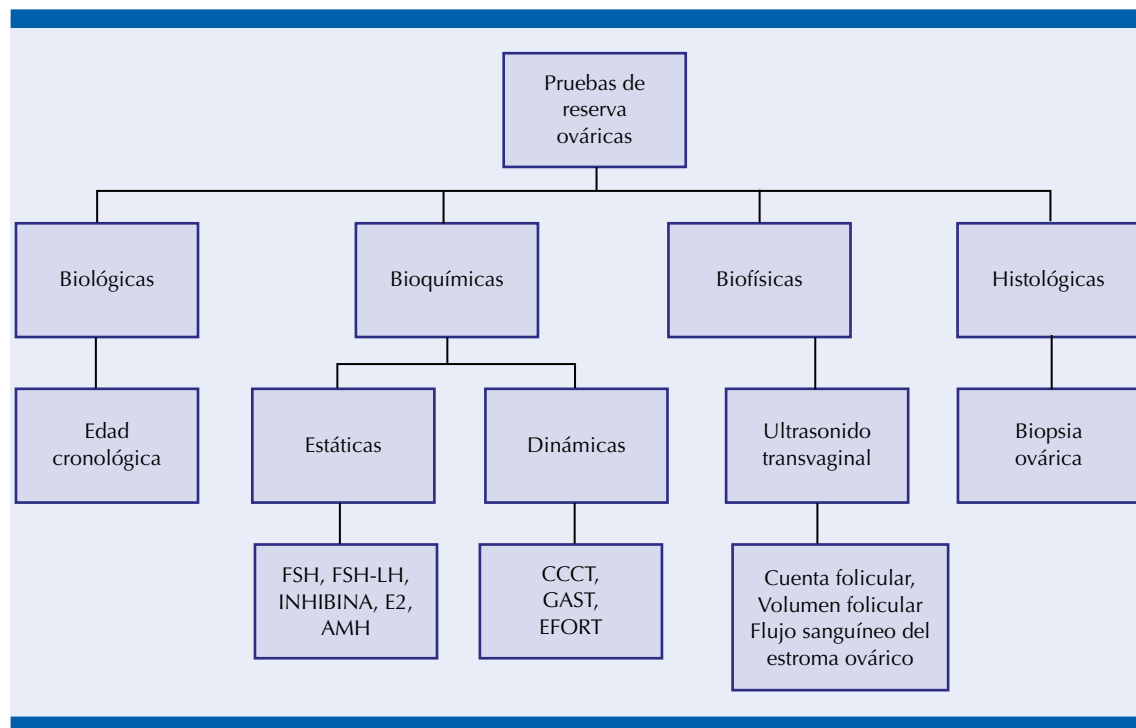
Pruebas de reserva ováricas

Biológicas

Bioquímicas

Biofísicas

Histológicas

Edad cronológica

Estáticas

Dinámicas

Ultrasonido transvaginal

Biopsia ovárica

FSH, FSH-LH, INHIBINA, E2, AMH

CCCT, GAST, EFORT

Cuenta folicular, Volumen folicular Flujo sanguíneo del estroma ovárico